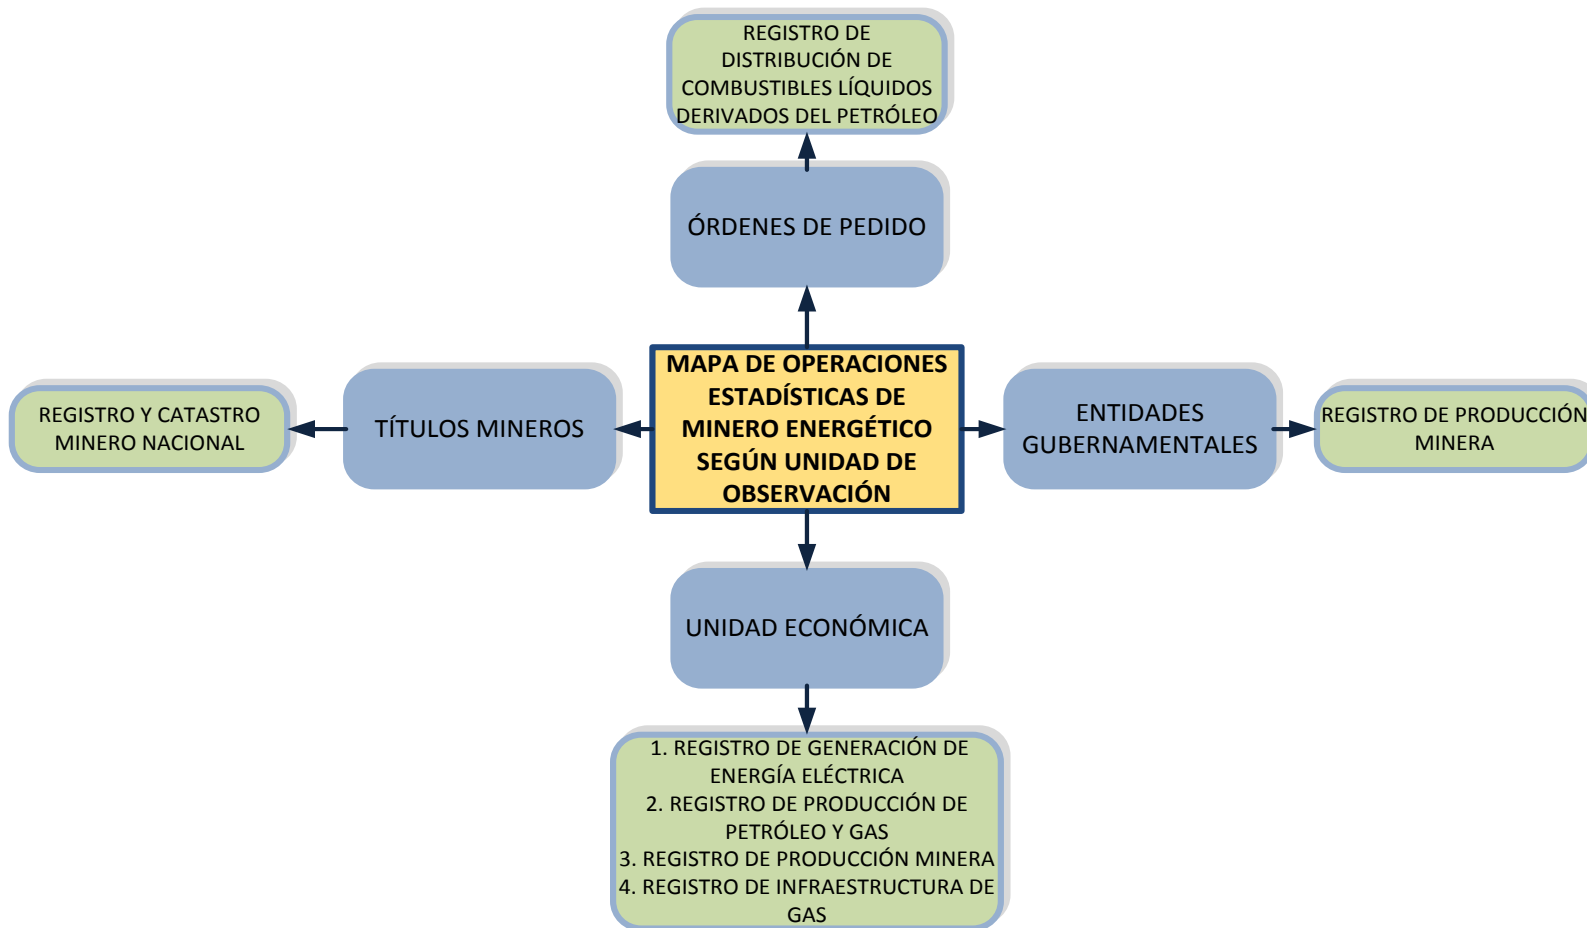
REGISTRO DE DISTRIBUCIÓN DE COMBUSTIBLES LÍQUIDOS DERIVADOS DEL PETRÓLEO

ÓRDENES DE PEDIDO

REGISTRO Y CATASTRO MINERO NACIONAL

TÍTULOS MINEROS

MAPA DE OPERACIONES ESTADÍSTICAS DE MINERO ENERGÉTICO SEGÚN UNIDAD DE OBSERVACIÓN

ENTIDADES GUBERNAMENTALES

REGISTRO DE PRODUCCIÓN MINERA

UNIDAD ECONÓMICA

1. REGISTRO DE GENERACIÓN DE ENERGÍA ELÉCTRICA
2. REGISTRO DE PRODUCCIÓN DE PETRÓLEO Y GAS
3. REGISTRO DE PRODUCCIÓN MINERA
4. REGISTRO DE INFRAESTRUCTURA DE GAS